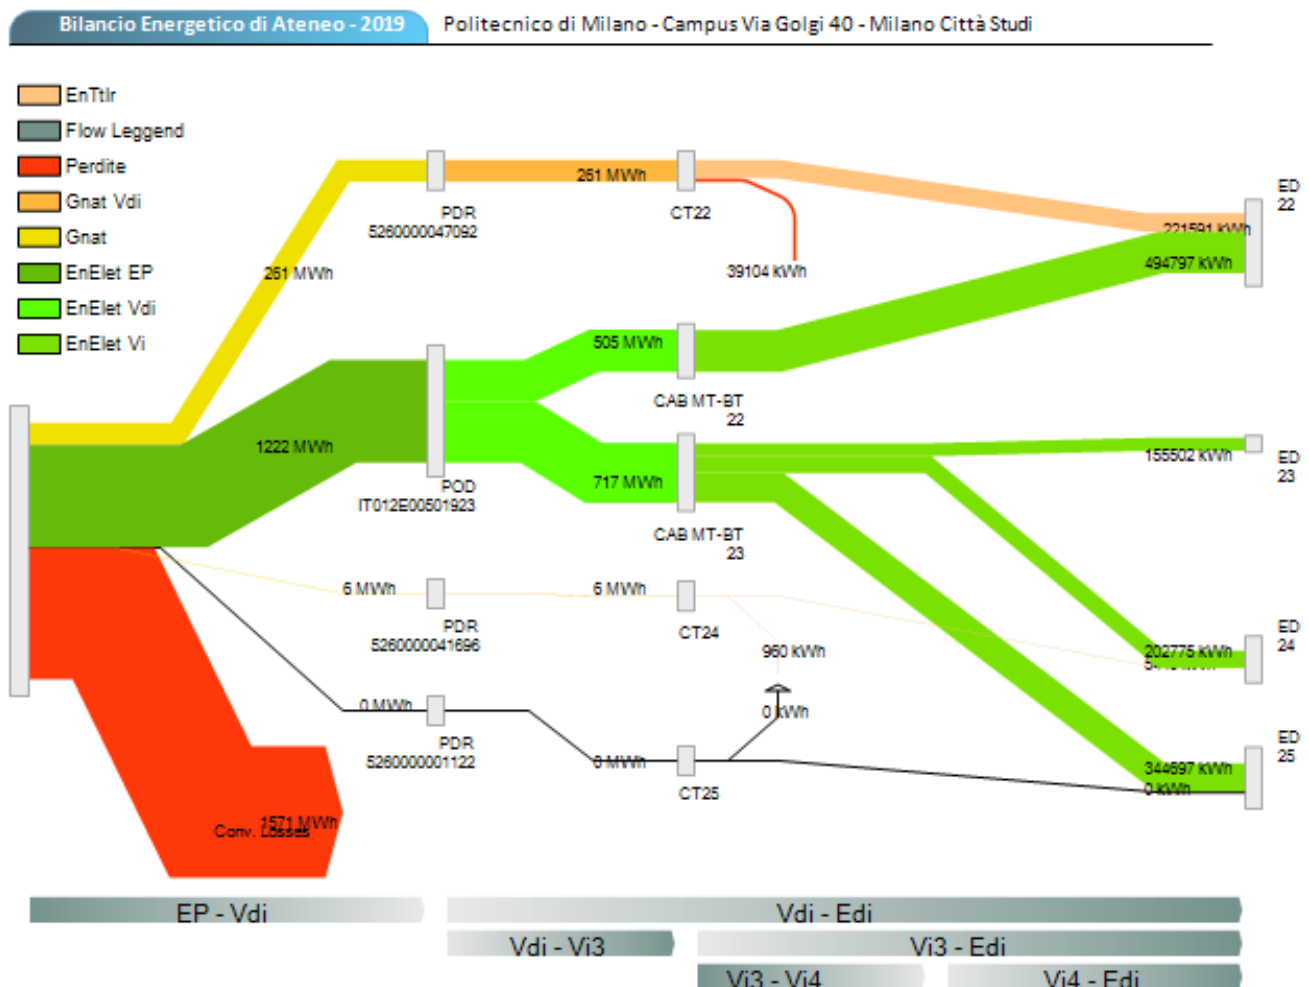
Bilancio Energetico di Ateneo - 2019

Politecnico di Milano - Campus Via Golgi 40 - Milano Città Studi

EnTtlr
Flow Leggend
Perdite
Gnat Vdi
Gnat
EnElet EP
EnElet Vdi
EnElet Vi

261 MWh
PDR
5260000047092
261 MWh
CT22
39104 kWh
221591 kWh
494797 kWh
ED
22

505 MWh
CAB MT-BT
22
1222 MWh
POD
IT012E00501923
717 MWh
CAB MT-BT
23
155502 kWh
ED
23

6 MWh
PDR
5260000041696
6 MWh
CT24
960 kWh
202775 kWh
ED
24

0 MWh
PDR
5260000001122
0 MWh
CT25
0 kWh
344697 kWh
0 kWh
ED
25

Conv. Losses 1571 MWh

EP - Vdi
Vdi - Edi
Vdi - Vi3
Vi3 - Edi
Vi3 - Vi4
Vi4 - Edi